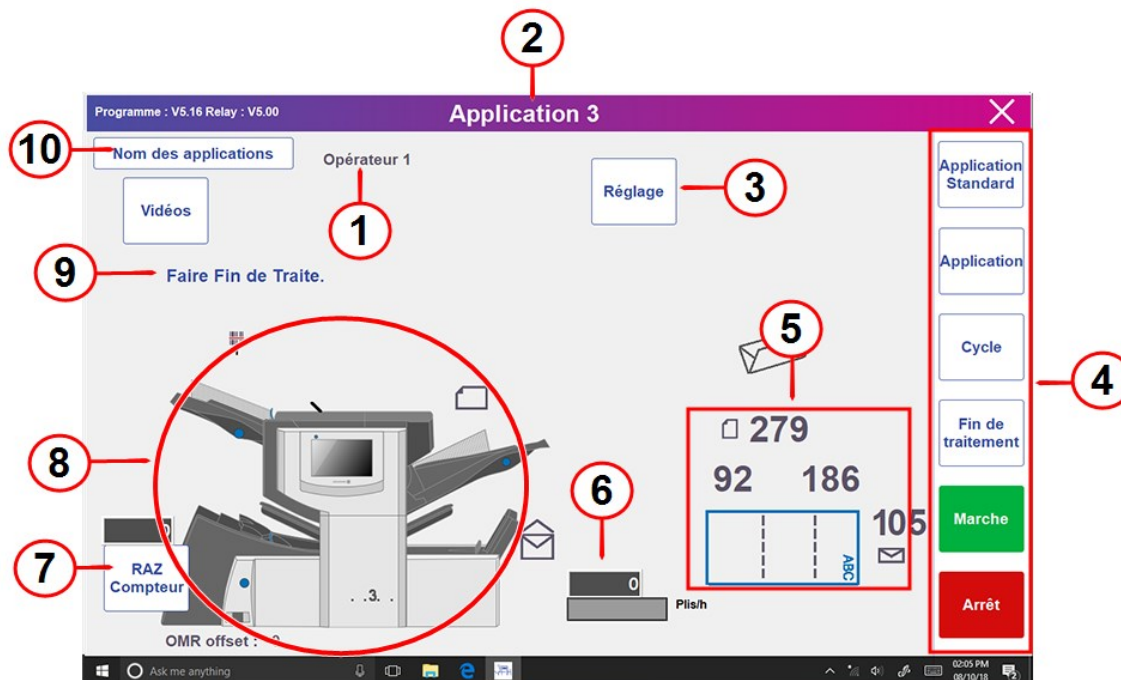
2

Programme : V5.16 Relay : V5.00

Application 3

10 Nom des applications

Opérateur 1

1

Vidéos

Réglage 3

9 Faire Fin de Traite.

Application Standard

Application

Cycle

Fin de traitement

Marche

Arrêt

4

5

279

92 186

105

ABC

6

0

Plis/h

8

. .3. .

7 RAZ Compteur

OMR offset : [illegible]

Ask me anything

02:05 PM
08/10/18